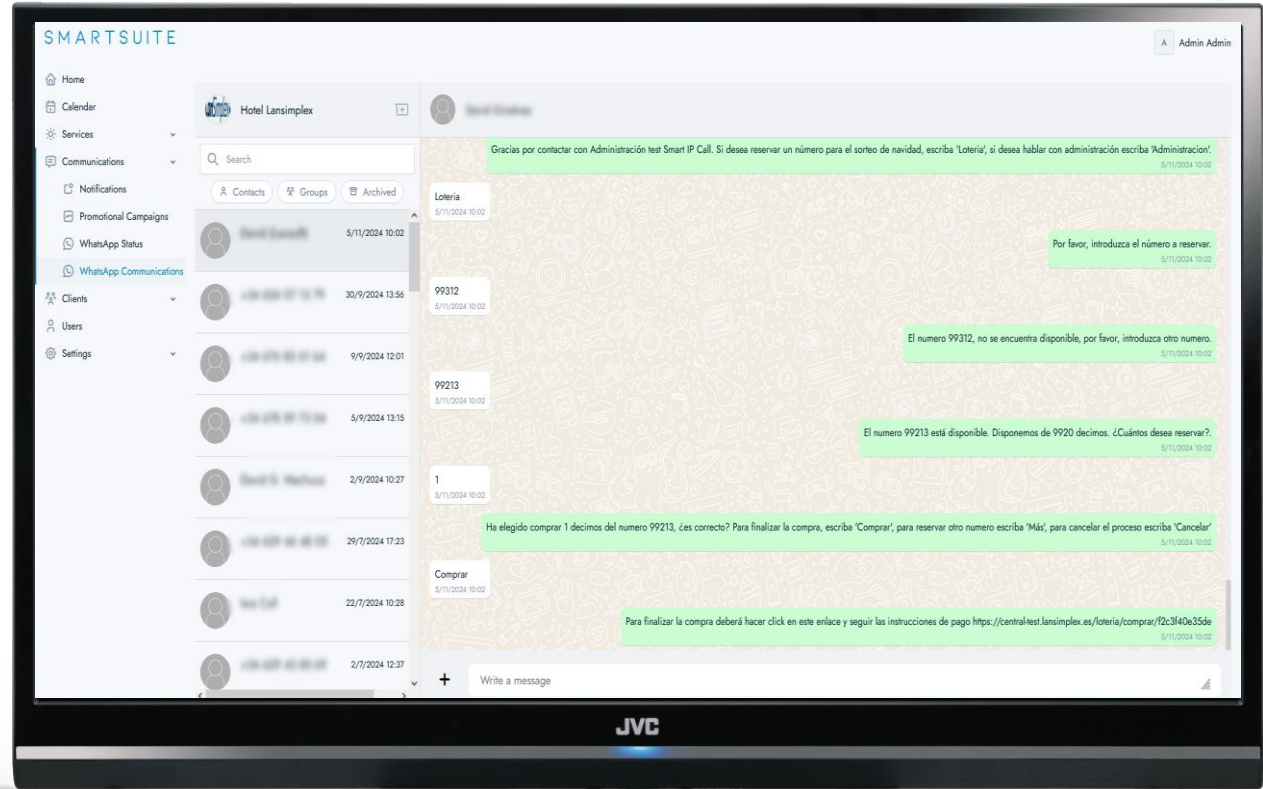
SMARTSUITE

A Admin Admin

Home
Calendar
Services
Communications
Notifications
Promotional Campaigns
WhatsApp Status
WhatsApp Communications
Clients
Users
Settings

Hotel Lansimplex

Search

Contacts Groups Archived

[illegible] 5/11/2024 10:02
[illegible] 30/9/2024 13:56
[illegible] 9/9/2024 12:01
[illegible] 5/9/2024 13:15
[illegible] 2/9/2024 10:27
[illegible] 29/7/2024 17:23
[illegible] 22/7/2024 10:28
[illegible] 2/7/2024 12:37

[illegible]

Gracias por contactar con Administración test Smart IP Call. Si desea reservar un número para el sorteo de navidad, escriba 'Loteria', si desea hablar con administración escriba 'Administracion'.
5/11/2024 10:02

Loteria
5/11/2024 10:02

Por favor, introduzca el número a reservar.
5/11/2024 10:02

99312
5/11/2024 10:02

El numero 99312, no se encuentra disponible, por favor, introduzca otro numero.
5/11/2024 10:02

99213
5/11/2024 10:02

El numero 99213 está disponible. Disponemos de 9920 decimos. ¿Cuántos desea reservar?.
5/11/2024 10:02

1
5/11/2024 10:02

Ha elegido comprar 1 decimos del numero 99213, ¿es correcto? Para finalizar la compra, escriba 'Comprar', para reservar otro numero escriba 'Más', para cancelar el proceso escriba 'Cancelar'
5/11/2024 10:02

Comprar
5/11/2024 10:02

Para finalizar la compra deberá hacer click en este enlace y seguir las instrucciones de pago https://central-test.lansimplex.es/loteria/comprar/f2c3f40e35de
5/11/2024 10:02

+ Write a message

JVC